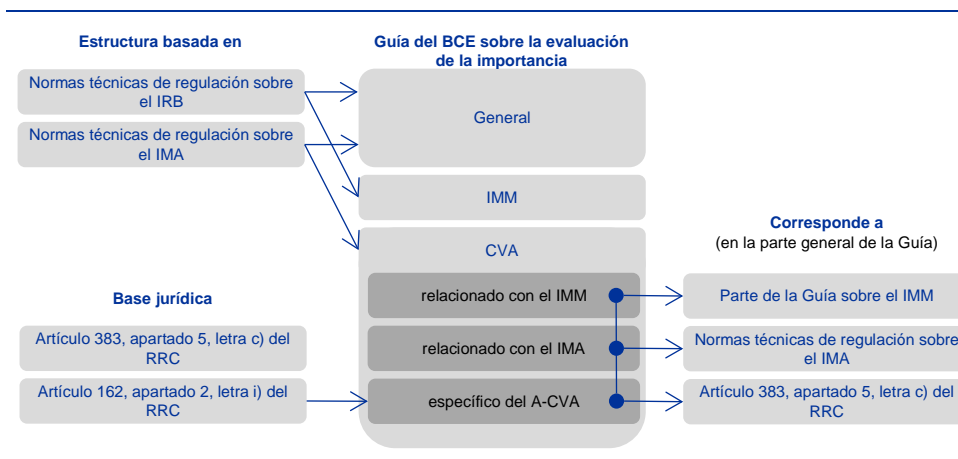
Estructura basada en

Normas técnicas de regulación sobre el IRB

Normas técnicas de regulación sobre el IMA

Guía del BCE sobre la evaluación de la importancia

General

IMM

CVA

relacionado con el IMM

relacionado con el IMA

específico del A-CVA

Corresponde a
(en la parte general de la Guía)

Parte de la Guía sobre el IMM

Normas técnicas de regulación sobre el IMA

Artículo 383, apartado 5, letra c) del RRC

Base jurídica

Artículo 383, apartado 5, letra c) del RRC

Artículo 162, apartado 2, letra i) del RRC